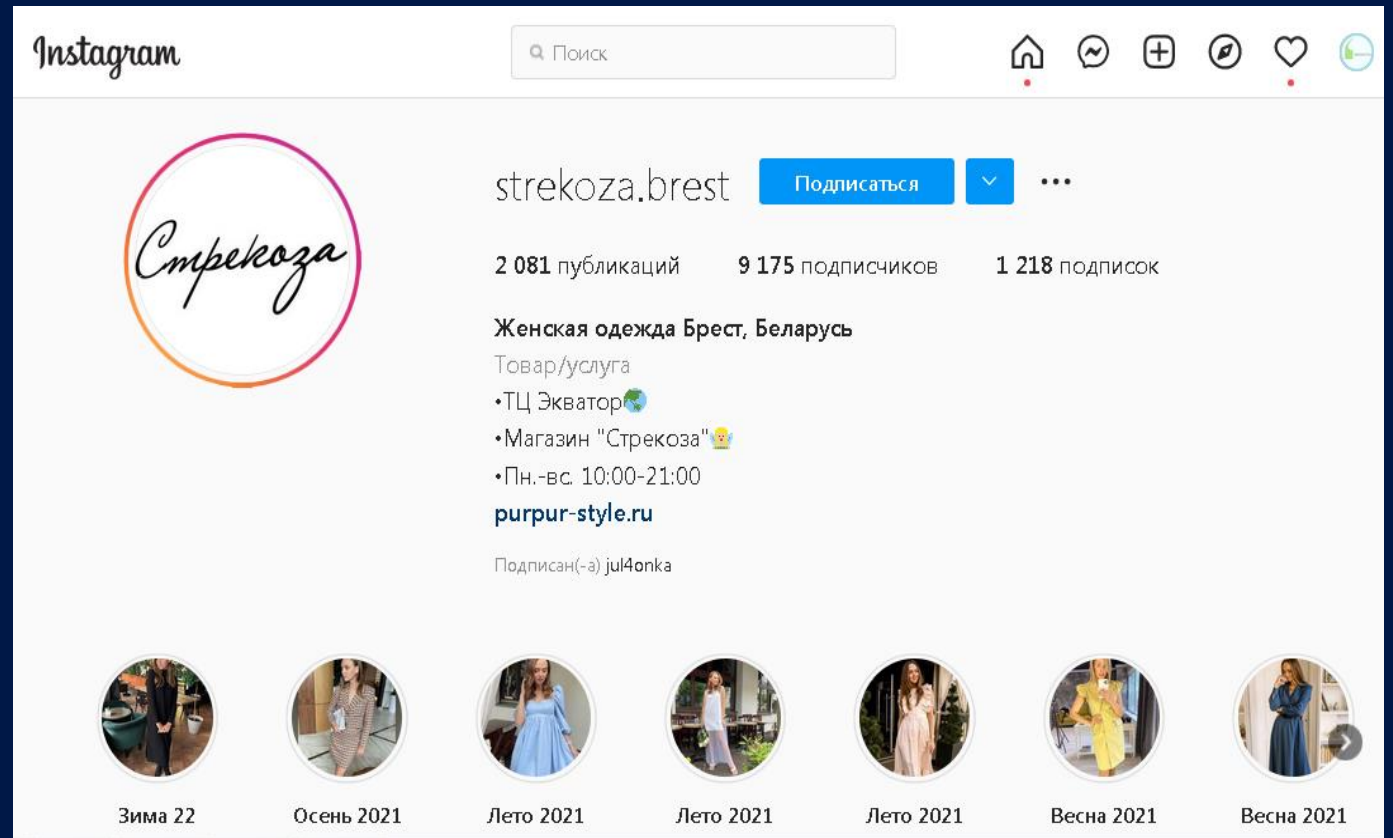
Instagram

Поиск

Стрекоза

strekoza.brest Подписаться

2 081 публикаций 9 175 подписчиков 1 218 подписок

Женская одежда Брест, Беларусь
Товар/услуга
•ТЦ Экватор🌏
•Магазин "Стрекоза"🧚
•Пн.-вс. 10:00-21:00
purpur-style.ru

Подписан(-а) jul4onka

Зима 22 Осень 2021 Лето 2021 Лето 2021 Лето 2021 Весна 2021 Весна 2021